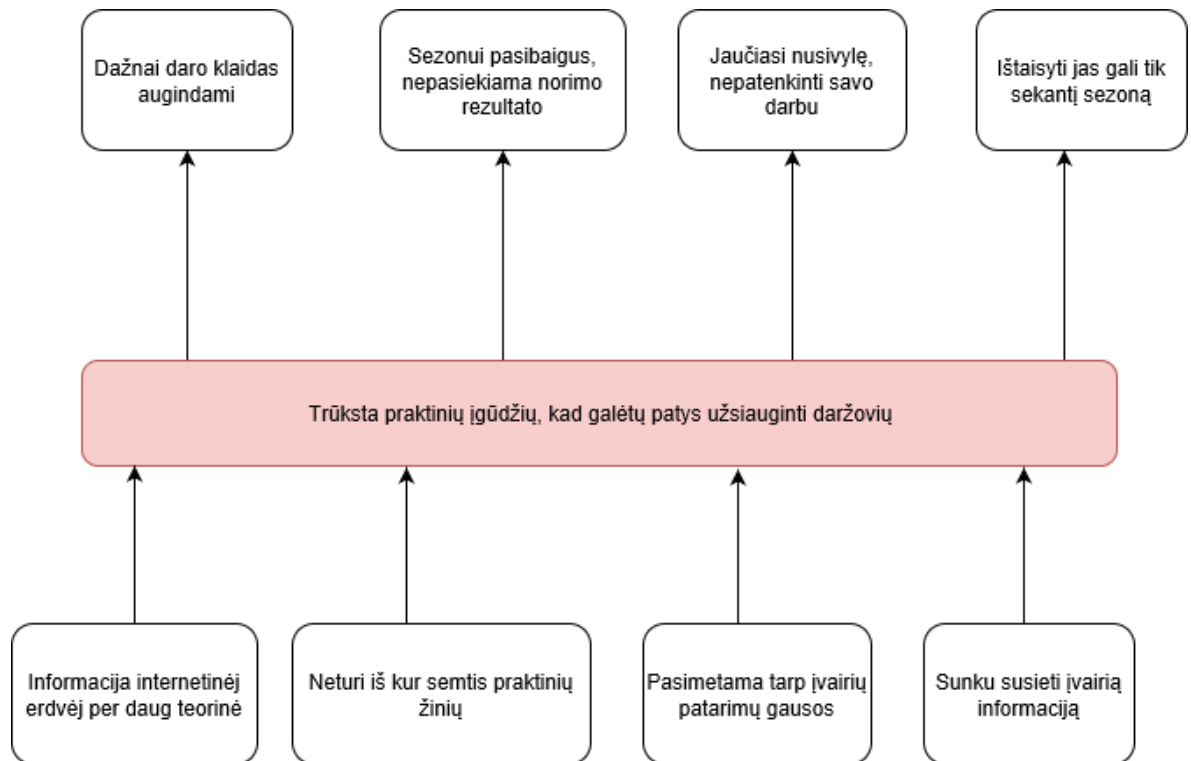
Dažnai daro klaidas augindami

Sezonui pasibaigus, nepasiekiama norimo rezultato

Jaučiasi nusivylę, nepatenkinti savo darbu

Ištaisyti jas gali tik sekantį sezoną

Trūksta praktinių įgūdžių, kad galėtų patys užsiauginti daržovių

Informacija internetinėj erdvėj per daug teorinė

Neturi iš kur semtis praktinių žinių

Pasimetama tarp įvairių patarimų gausos

Sunku susieti įvairią informaciją